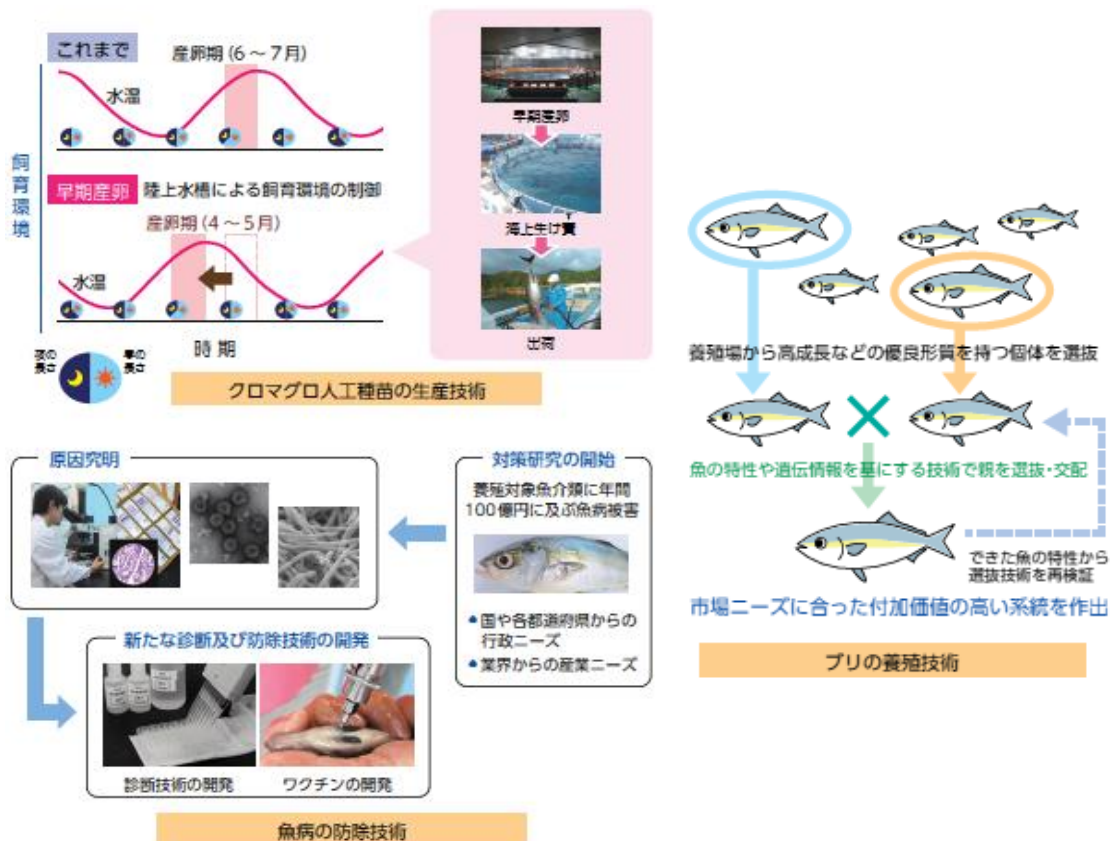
これまで

産卵期（6～7月）

水温

飼育環境

早期産卵　陸上水槽による飼育環境の制御

産卵期（4～5月）

水温

時期

夜の長さ　昼の長さ

早期産卵

海上生け簀

出荷

クロマグロ人工種苗の生産技術

養殖場から高成長などの優良形質を持つ個体を選抜

魚の特性や遺伝情報を基にする技術で親を選抜・交配

できた魚の特性から選抜技術を再検証

市場ニーズに合った付加価値の高い系統を作出

ブリの養殖技術

原因究明

対策研究の開始

養殖対象魚介類に年間100億円に及ぶ魚病被害

•国や各都道府県からの行政ニーズ
•業界からの産業ニーズ

新たな診断及び防除技術の開発

診断技術の開発　ワクチンの開発

魚病の防除技術